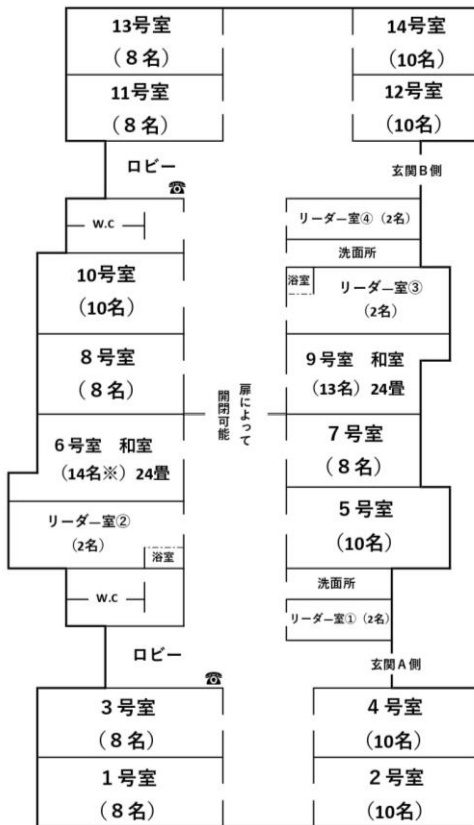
13号室
（8名）
11号室
（8名）

14号室
（10名）
12号室
（10名）

ロビー
☎
玄関B側

W.C

リーダー室④（2名）
洗面所
浴室
リーダー室③
（2名）

10号室
（10名）

8号室
（8名）

9号室　和室
（13名）24畳

扉によって開閉可能

6号室　和室
（14名※）24畳

7号室
（8名）

5号室
（10名）

リーダー室②
（2名）
浴室

W.C

洗面所
リーダー室①（2名）

ロビー
☎
玄関A側

3号室
（8名）
1号室
（8名）

4号室
（10名）
2号室
（10名）